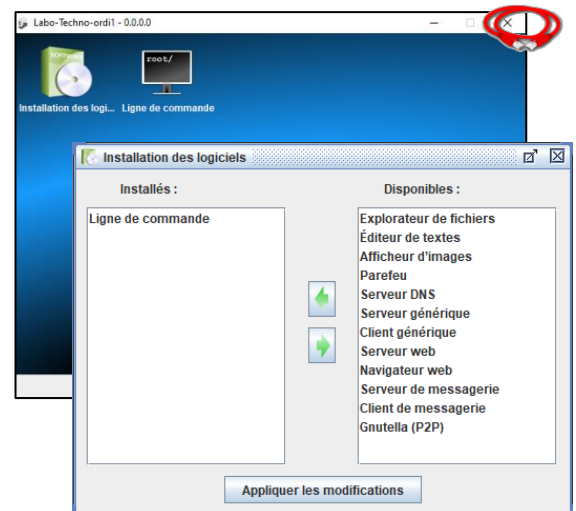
Labo-Techno-ordi1 - 0.0.0.0

software

Installation des logi...

root/

Ligne de commande

Installation des logiciels

Installés :

Disponibles :

Ligne de commande

Explorateur de fichiers
Éditeur de textes
Afficheur d'images
Parefeu
Serveur DNS
Serveur générique
Client générique
Serveur web
Navigateur web
Serveur de messagerie
Client de messagerie
Gnutella (P2P)

Appliquer les modifications